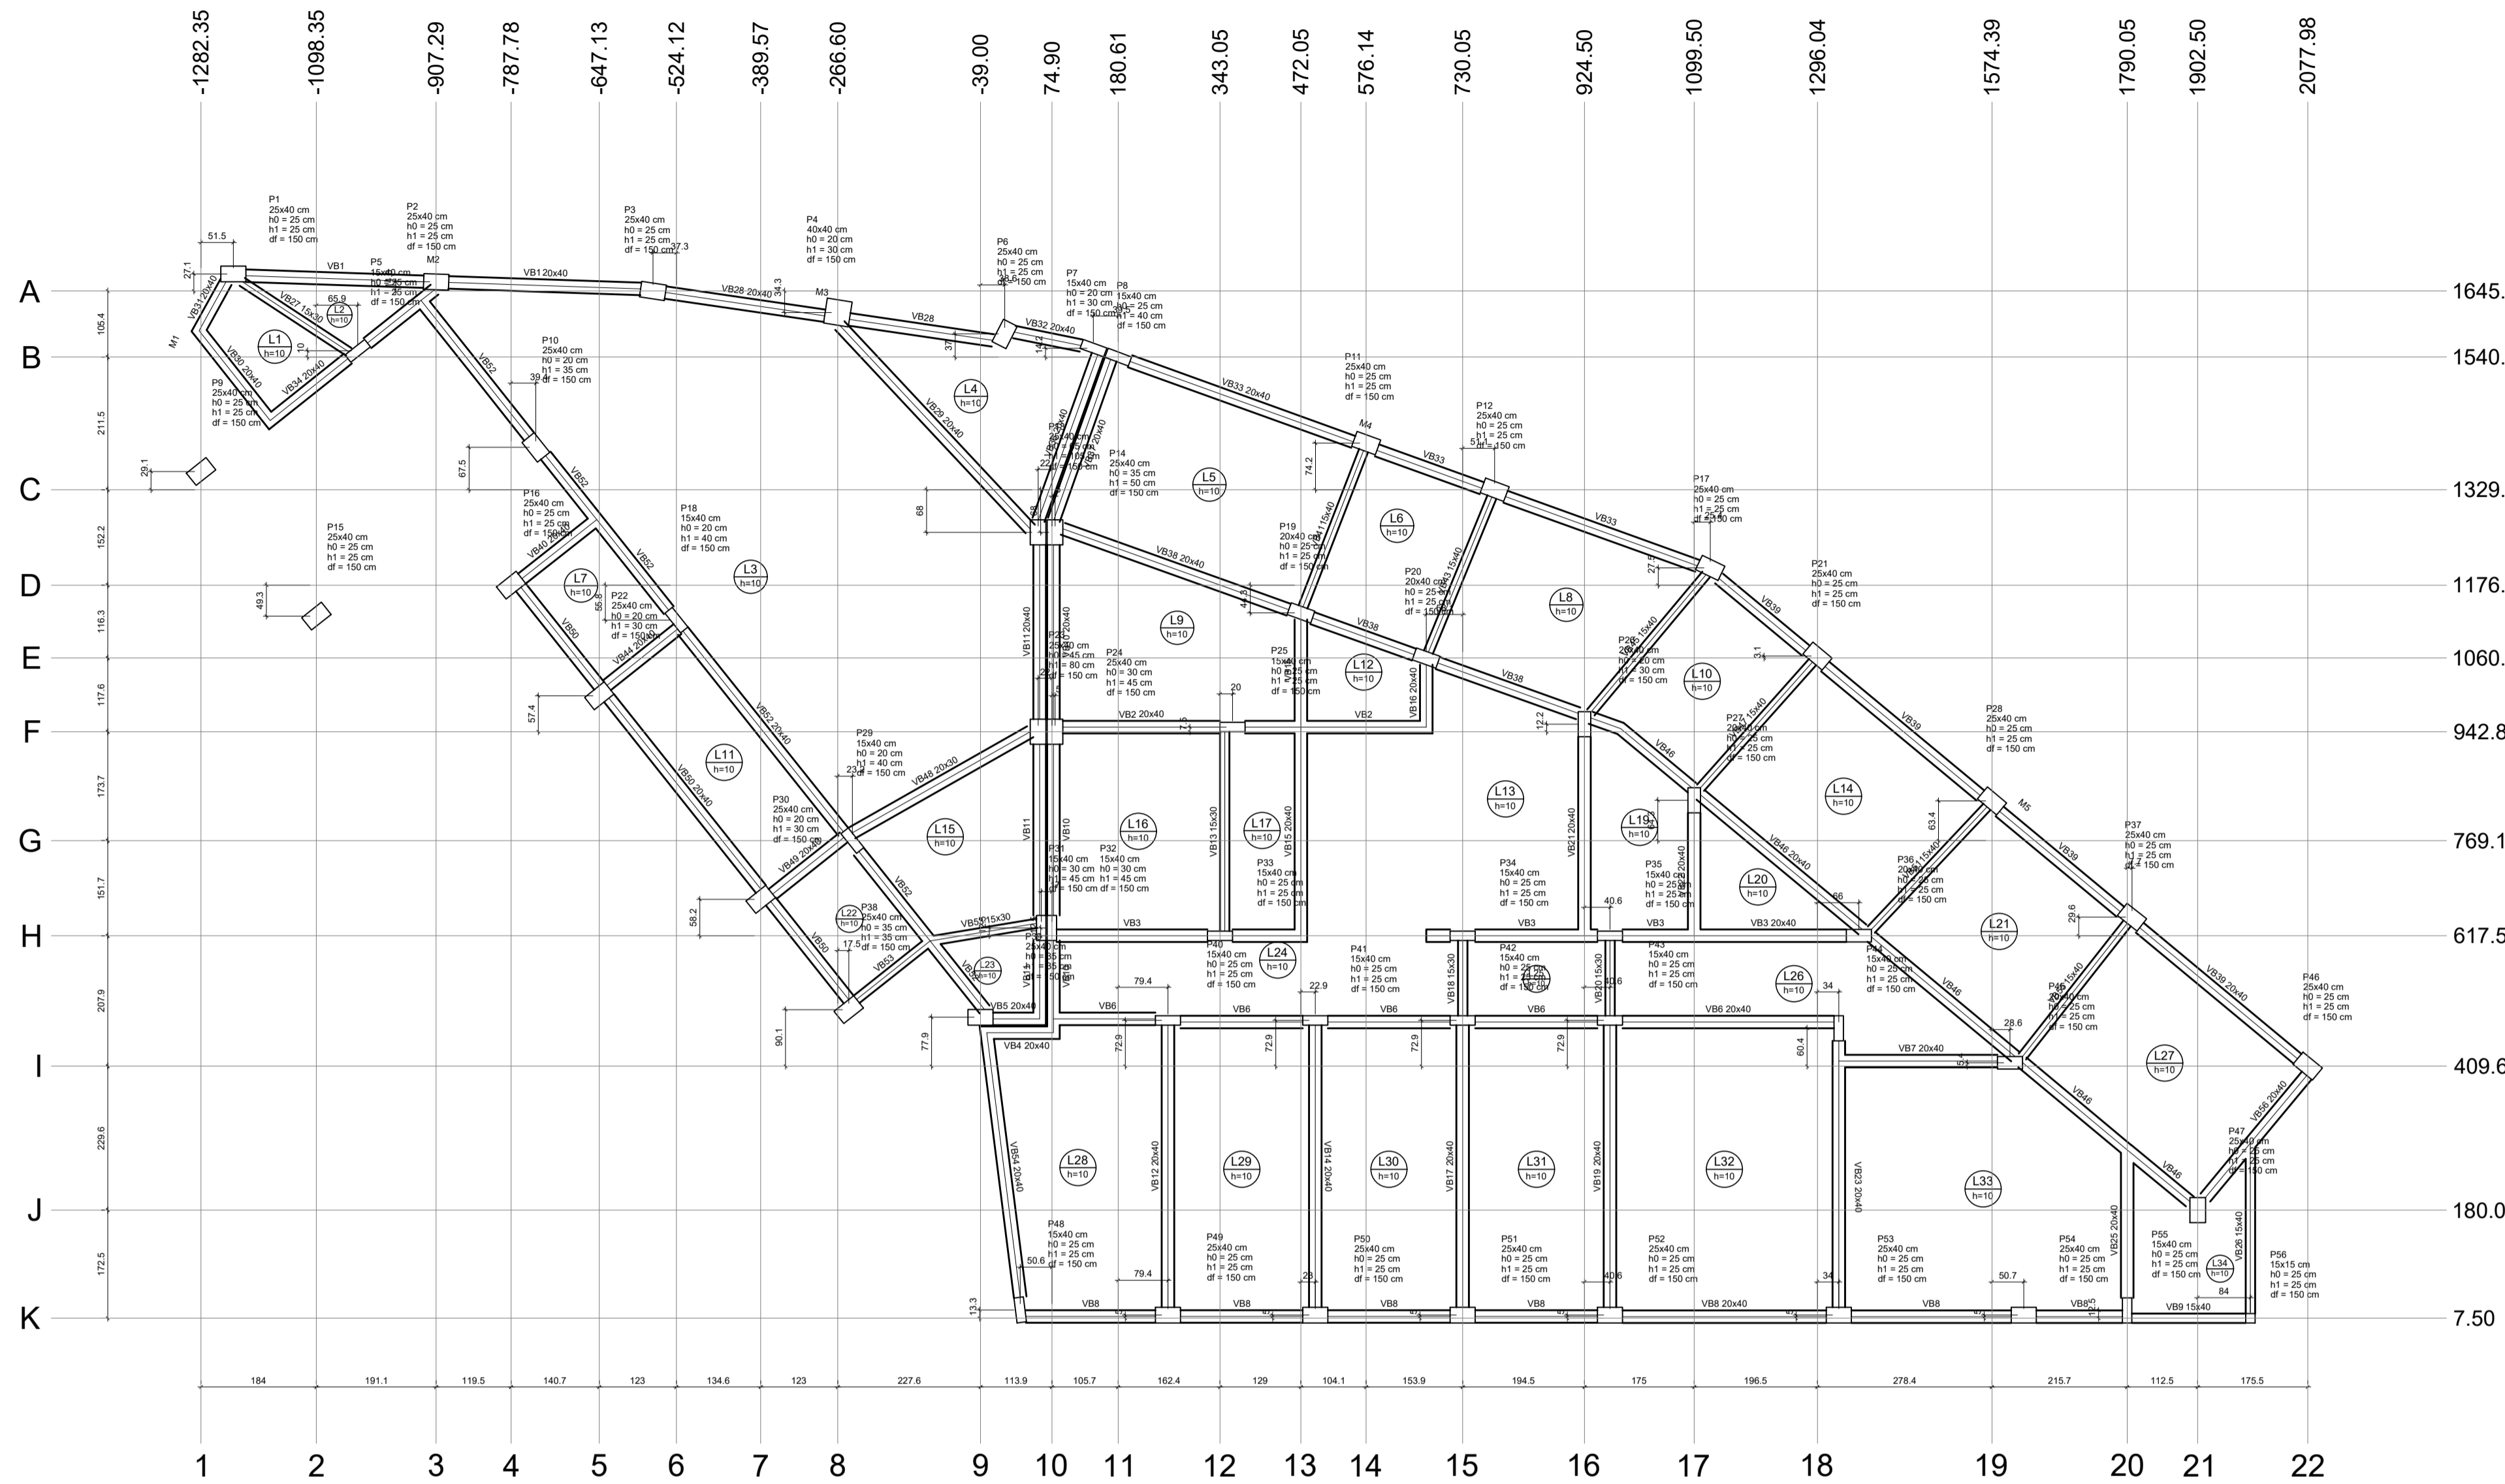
-1282.35 -1098.35 -907.29 -787.78 -647.13 -524.12 -389.57 -266.60 -39.00 74.90 180.61 343.05 472.05 576.14 730.05 924.50 1099.50 1296.04 1574.39 1790.05 1902.50 2077.98

A 1645.
B 1540.
C 1329.
D 1176.
E 1060.
F 942.8
G 769.1
H 617.5
I 409.6
J 180.0
K 7.50

P1
25x40 cm
h0 = 25 cm
h1 = 25 cm
df = 150 cm

P2
25x40 cm
h0 = 25 cm
h1 = 25 cm
df = 150 cm

P3
25x40 cm
h0 = 25 cm
h1 = 25 cm
df = 150 cm

P4
40x40 cm
h0 = 20 cm
h1 = 30 cm
df = 150 cm

P6
25x40 cm
h0 = 25 cm
h1 = 25 cm
df = 150 cm

P7
15x40 cm
h0 = 20 cm
h1 = 30 cm
df = 150 cm

P8
15x40 cm
h0 = 25 cm
h1 = 40 cm
df = 150 cm

P5
15x40 cm
h0 = 25 cm
h1 = 25 cm
df = 150 cm

P9
25x40 cm
h0 = 25 cm
h1 = 25 cm
df = 150 cm

P10
25x40 cm
h0 = 20 cm
h1 = 35 cm
df = 150 cm

P11
25x40 cm
h0 = 25 cm
h1 = 25 cm
df = 150 cm

P12
25x40 cm
h0 = 25 cm
h1 = 25 cm
df = 150 cm

P14
25x40 cm
h0 = 35 cm
h1 = 50 cm
df = 150 cm

P15
25x40 cm
h0 = 25 cm
h1 = 25 cm
df = 150 cm

P16
25x40 cm
h0 = 25 cm
h1 = 25 cm
df = 150 cm

P17
25x40 cm
h0 = 25 cm
h1 = 25 cm
df = 150 cm

P18
15x40 cm
h0 = 20 cm
h1 = 40 cm
df = 150 cm

P19
20x40 cm
h0 = 25 cm
h1 = 25 cm
df = 150 cm

P20
20x40 cm
h0 = 25 cm
h1 = 25 cm
df = 150 cm

P21
25x40 cm
h0 = 25 cm
h1 = 25 cm
df = 150 cm

P22
25x40 cm
h0 = 20 cm
h1 = 30 cm
df = 150 cm

P23
25x40 cm
h0 = 45 cm
h1 = 80 cm
df = 150 cm

P24
25x40 cm
h0 = 30 cm
h1 = 45 cm
df = 150 cm

P25
15x40 cm
h0 = 25 cm
h1 = 25 cm
df = 150 cm

P26
20x40 cm
h0 = 20 cm
h1 = 30 cm
df = 150 cm

P27
20x40 cm
h0 = 25 cm
h1 = 25 cm
df = 150 cm

P28
25x40 cm
h0 = 25 cm
h1 = 25 cm
df = 150 cm

P29
15x40 cm
h0 = 20 cm
h1 = 40 cm
df = 150 cm

P30
25x40 cm
h0 = 20 cm
h1 = 30 cm
df = 150 cm

P31
15x40 cm
h0 = 30 cm
h1 = 45 cm
df = 150 cm

P32
15x40 cm
h0 = 30 cm
h1 = 45 cm
df = 150 cm

P33
15x40 cm
h0 = 25 cm
h1 = 25 cm
df = 150 cm

P34
15x40 cm
h0 = 25 cm
h1 = 25 cm
df = 150 cm

P35
15x40 cm
h0 = 25 cm
h1 = 25 cm
df = 150 cm

P36
20x40 cm
h0 = 25 cm
h1 = 25 cm
df = 150 cm

P37
25x40 cm
h0 = 25 cm
h1 = 25 cm
df = 150 cm

P38
25x40 cm
h0 = 35 cm
h1 = 35 cm
df = 150 cm

P39
25x40 cm
h0 = 35 cm
h1 = 55 cm
df = 150 cm

P40
25x40 cm
h0 = 25 cm
h1 = 25 cm
df = 150 cm

P41
15x40 cm
h0 = 25 cm
h1 = 25 cm
df = 150 cm

P42
15x40 cm
h0 = 25 cm
h1 = 25 cm
df = 150 cm

P43
15x40 cm
h0 = 25 cm
h1 = 25 cm
df = 150 cm

P44
15x40 cm
h0 = 25 cm
h1 = 25 cm
df = 150 cm

P45
20x40 cm
h0 = 25 cm
h1 = 25 cm
df = 150 cm

P46
25x40 cm
h0 = 25 cm
h1 = 25 cm
df = 150 cm

P47
25x40 cm
h0 = 25 cm
h1 = 25 cm
df = 150 cm

P48
15x40 cm
h0 = 25 cm
h1 = 25 cm
df = 150 cm

P49
25x40 cm
h0 = 25 cm
h1 = 25 cm
df = 150 cm

P50
25x40 cm
h0 = 25 cm
h1 = 25 cm
df = 150 cm

P51
25x40 cm
h0 = 25 cm
h1 = 25 cm
df = 150 cm

P52
25x40 cm
h0 = 25 cm
h1 = 25 cm
df = 150 cm

P53
25x40 cm
h0 = 25 cm
h1 = 25 cm
df = 150 cm

P54
25x40 cm
h0 = 25 cm
h1 = 25 cm
df = 150 cm

P55
15x40 cm
h0 = 25 cm
h1 = 25 cm
df = 150 cm

P56
15x15 cm
h0 = 25 cm
h1 = 25 cm
df = 150 cm

M1 M2 M3 M4 M5

VB1 VB1 20x40 VB28 20x40 VB28 VB32 20x40 VB33 20x40 VB33 VB33 VB39 VB39 VB39 VB39 20x40 VB31 20x40 VB27 15x30 VB30 20x40 VB34 20x40 VB52 VB52 VB52 VB52 20x40 VB52 VB29 20x40 VB40 20x40 VB50 VB50 20x40 VB50 VB44 20x40 VB48 20x30 VB49 20x40 VB53 VB55 15x30 VB5 20x40 VB4 20x40 VB54 20x40 VB38 20x40 VB38 VB38 VB2 20x40 VB2 VB11 20x40 VB10 20x40 VB11 VB10 VB13 15x30 VB15 20x40 VB16 20x40 VB21 20x40 VB46 VB46 20x40 VB46 VB46 VB46 VB3 VB3 VB3 VB3 20x40 VB6 VB6 VB6 VB6 VB6 20x40 VB7 20x40 VB8 VB8 VB8 VB8 VB8 20x40 VB8 VB8 VB9 15x40 VB12 20x40 VB14 20x40 VB17 20x40 VB18 15x30 VB19 20x40 VB20 15x30 VB23 20x40 VB25 20x40 VB26 15x40 VB56 20x40

L1 h=10 L2 h=10 L3 h=10 L4 h=10 L5 h=10 L6 h=10 L7 h=10 L8 h=10 L9 h=10 L10 h=10 L11 h=10 L12 h=10 L13 h=10 L14 h=10 L15 h=10 L16 h=10 L17 h=10 L19 h=10 L20 h=10 L21 h=10 L22 h=10 L23 h=10 L24 h=10 L26 h=10 L27 h=10 L28 h=10 L29 h=10 L30 h=10 L31 h=10 L32 h=10 L33 h=10 L34 h=10

51.5 27.1 65.9 37.3 34.3 37 105.4 211.5 29.1 152.2 67.5 39 68 116.3 49.3 55.8 117.6 57.4 173.7 151.7 58.2 207.9 229.6 172.5 90.1 77.9 13.3 74.2 44.3 27.5 22 20 12.2 3.1 63.4 29.6 28.6 66 60.4 34 79.4 72.9 72.9 72.9 72.9 22.9 40.6 17.5 23 50.6 79.4 84 50.7 40.6 34

184 191.1 119.5 140.7 123 134.6 123 227.6 113.9 105.7 162.4 129 104.1 153.9 194.5 175 196.5 278.4 215.7 112.5 175.5

1 2 3 4 5 6 7 8 9 10 11 12 13 14 15 16 17 18 19 20 21 22